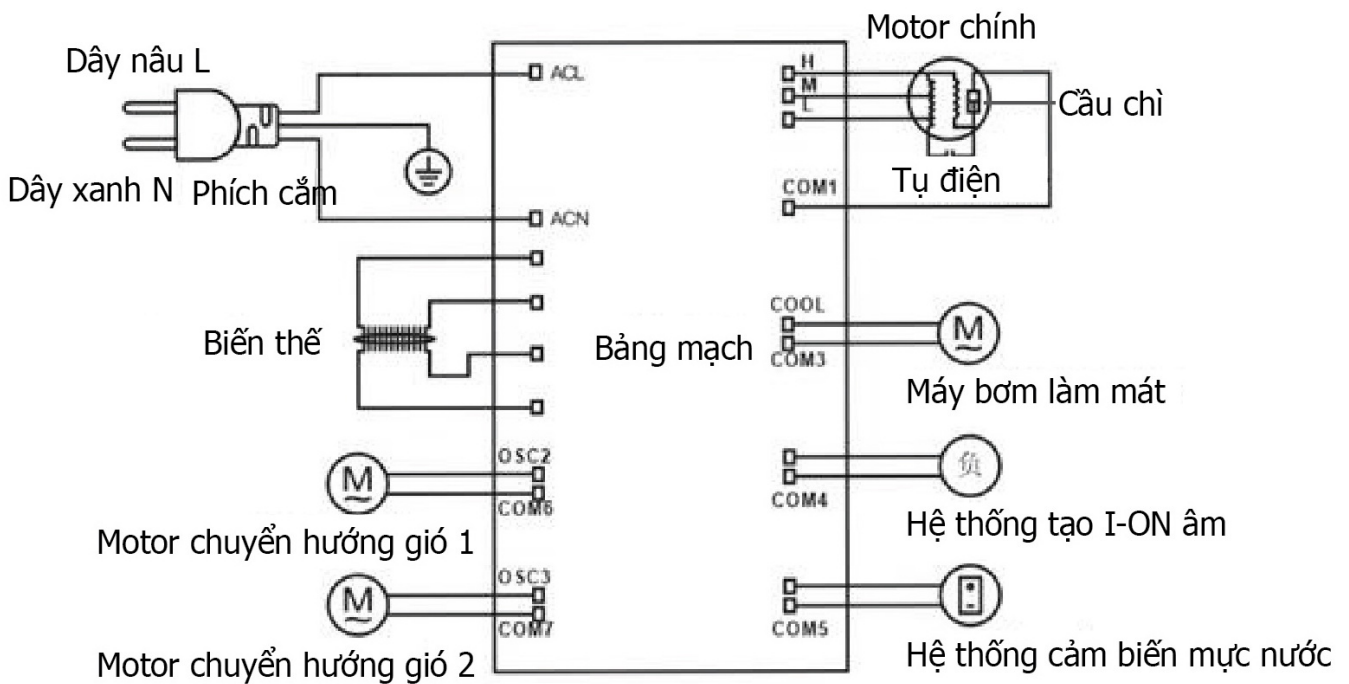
Dây nâu L

Dây xanh N

Phích cắm

ACL

ACN

Motor chính

H

M

L

Cầu chì

Tụ điện

COM1

Biến thế

Bảng mạch

COOL

COM3

M

Máy bơm làm mát

OSC2

COM6

M

Motor chuyển hướng gió 1

COM4

负

Hệ thống tạo I-ON âm

OSC3

COM7

M

Motor chuyển hướng gió 2

COM5

Hệ thống cảm biến mực nước